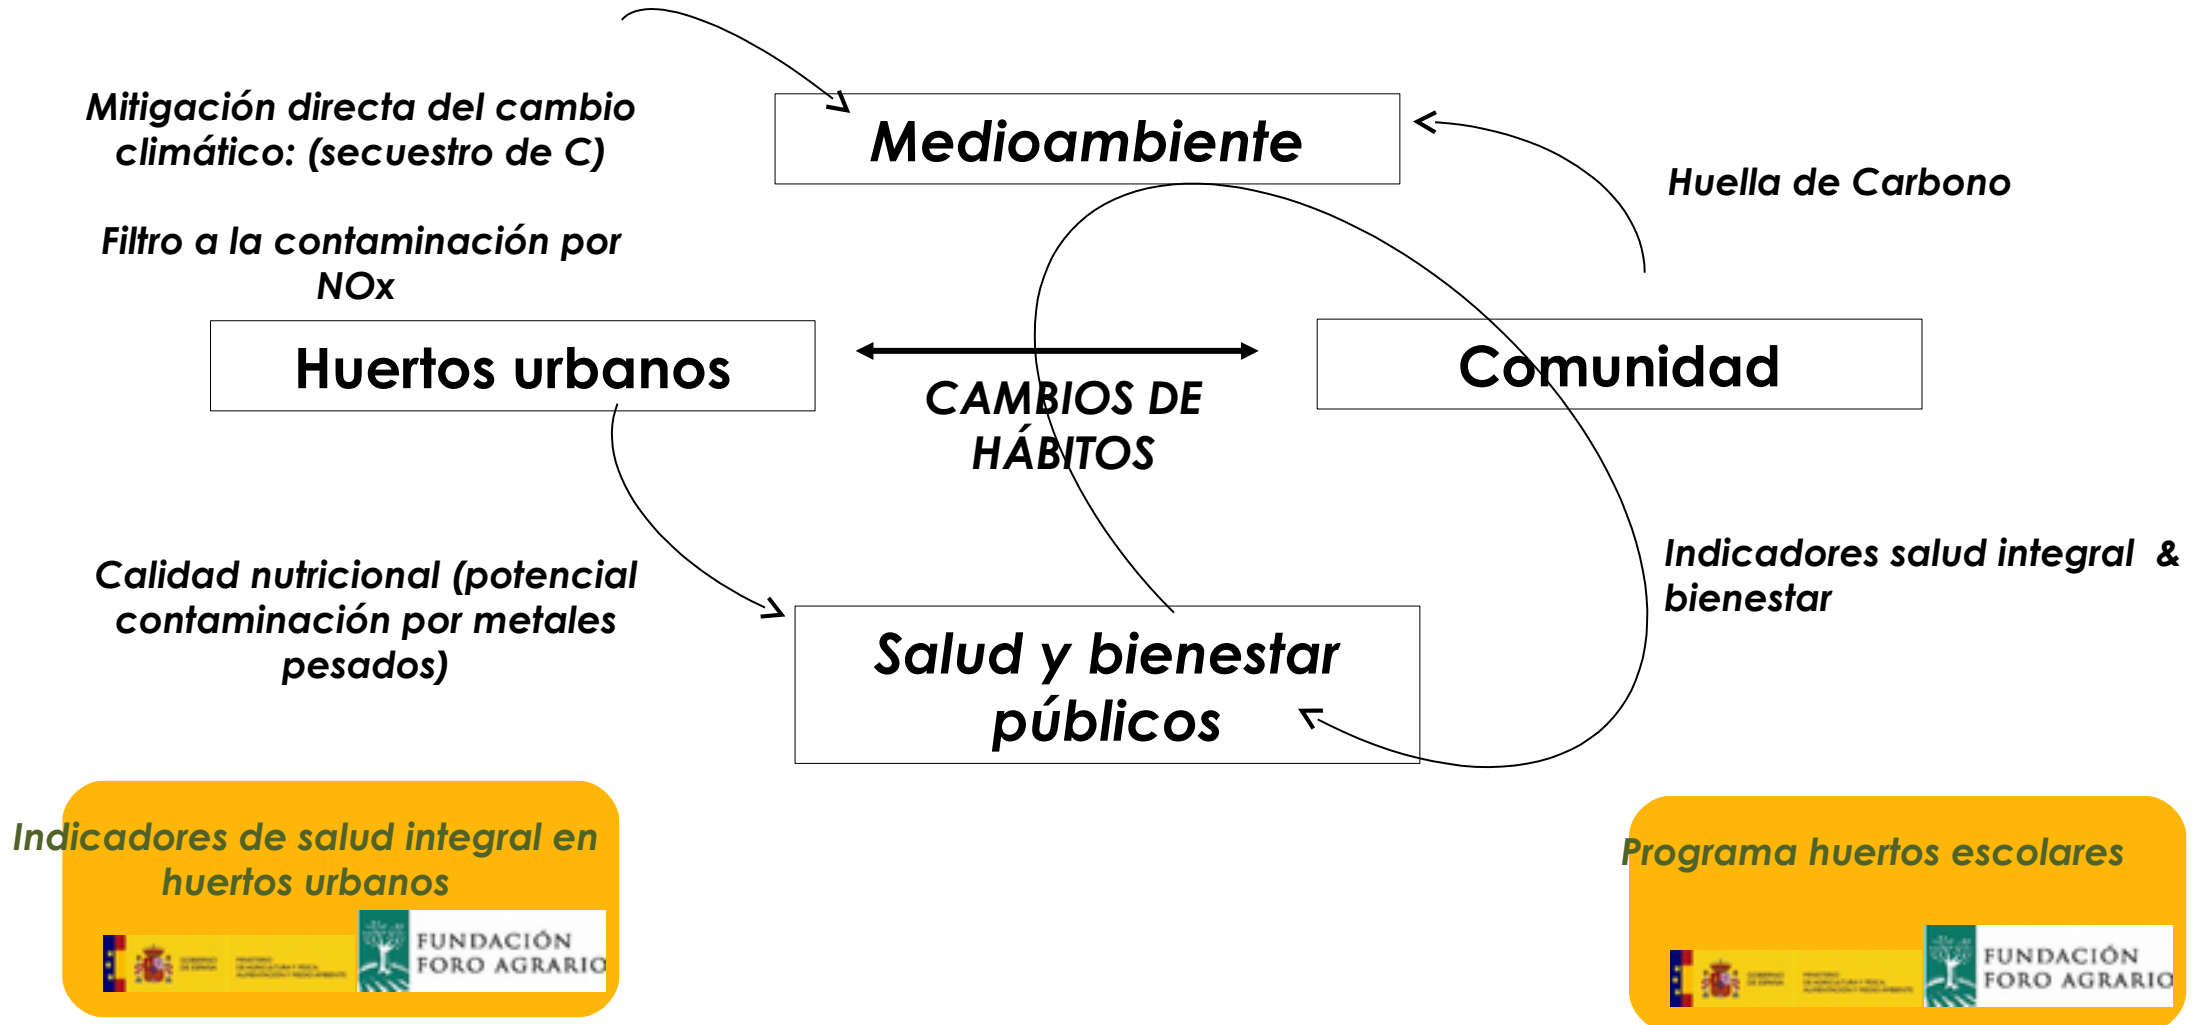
Mitigación directa del cambio climático: (secuestro de C)

Medioambiente

Huella de Carbono

Filtro a la contaminación por NOx

Huertos urbanos

CAMBIOS DE HÁBITOS

Comunidad

Indicadores salud integral & bienestar

Calidad nutricional (potencial contaminación por metales pesados)

Salud y bienestar públicos

Indicadores de salud integral en huertos urbanos

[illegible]

FUNDACIÓN FORO AGRARIO

Programa huertos escolares

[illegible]

FUNDACIÓN FORO AGRARIO